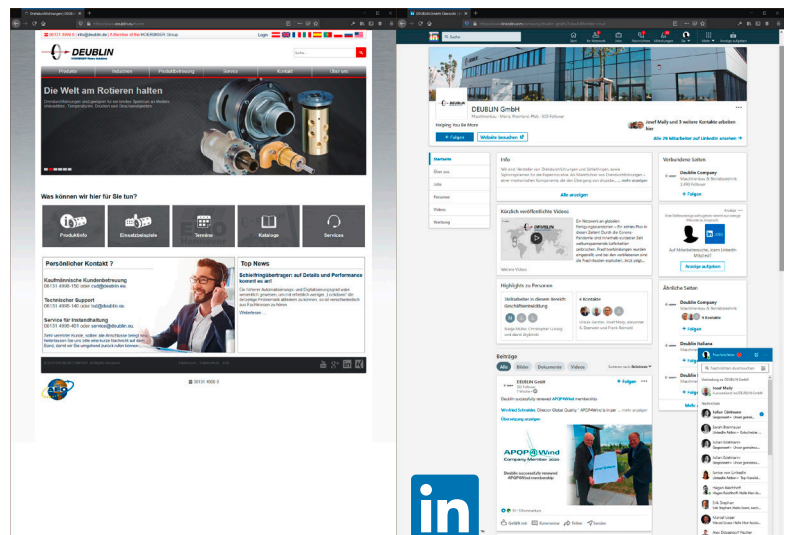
DEUBLIN

Produkte Industrien Produktberatung Service Kontakt Über uns

Die Welt am Rotieren halten

Was können wir hier für Sie tun?

Produktinfo Einsatzbeispiele Termine Kataloge Services

Persönlicher Kontakt ?

Kaufmännische Kundenbetreuung

Technischer Support

Service für Instandhaltung

Top News

Schleifringübertrager: auf Details und Performance kommt es an!

Weiterlesen

DEUBLIN GmbH

Helping You Be More

+ Folgen Website besuchen

Startseite
Über uns
Jobs
Personen
Videos
Werbung

Info

Alle anzeigen

Kürzlich veröffentlichte Videos

DEUBLIN

Highlights zu Personen

Verbundene Seiten

Deublin Company

+ Folgen

Ähnliche Seiten

Deublin Company

Deublin Italiana

Beiträge

Alle Bilder Dokumente Videos

DEUBLIN GmbH

+ Folgen

Deublin successfully renewed APOP@Wind membership.

APOP@Wind Company Member 2020

Deublin successfully renewed APOP@Wind membership

Gefällt mir Kommentieren Teilen Senden

Josef Mally

in